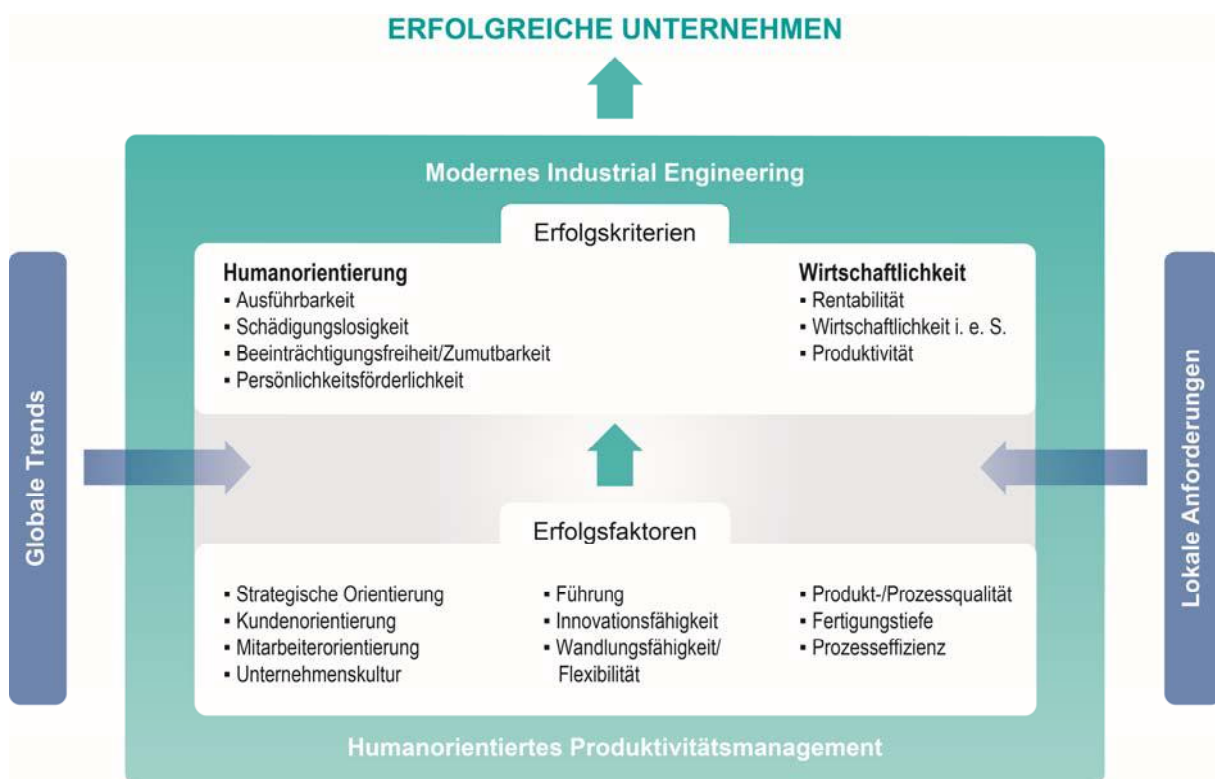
ERFOLGREICHE UNTERNEHMEN

Modernes Industrial Engineering

Globale Trends

Lokale Anforderungen

Erfolgskriterien

Humanorientierung
▪ Ausführbarkeit
▪ Schädigungslosigkeit
▪ Beeinträchtigungsfreiheit/Zumutbarkeit
▪ Persönlichkeitsförderlichkeit

Wirtschaftlichkeit
▪ Rentabilität
▪ Wirtschaftlichkeit i. e. S.
▪ Produktivität

Erfolgsfaktoren

▪ Strategische Orientierung
▪ Kundenorientierung
▪ Mitarbeiterorientierung
▪ Unternehmenskultur

▪ Führung
▪ Innovationsfähigkeit
▪ Wandlungsfähigkeit/ Flexibilität

▪ Produkt-/Prozessqualität
▪ Fertigungstiefe
▪ Prozesseffizienz

Humanorientiertes Produktivitätsmanagement